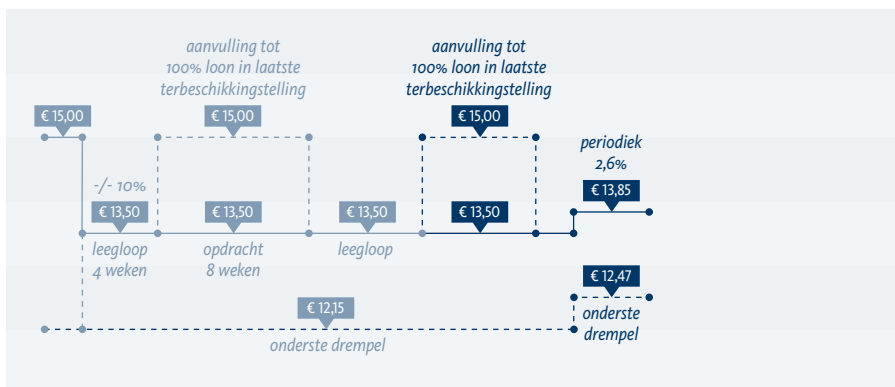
aanvulling tot 100% loon in laatste terbeschikkingstelling

aanvulling tot 100% loon in laatste terbeschikkingstelling

€ 15,00

€ 15,00

€ 15,00

periodiek 2,6%

€ 13,85

-/- 10%

€ 13,50

€ 13,50

€ 13,50

€ 13,50

leegloop 4 weken

opdracht 8 weken

leegloop

€ 12,47

€ 12,15

onderste drempel

onderste drempel